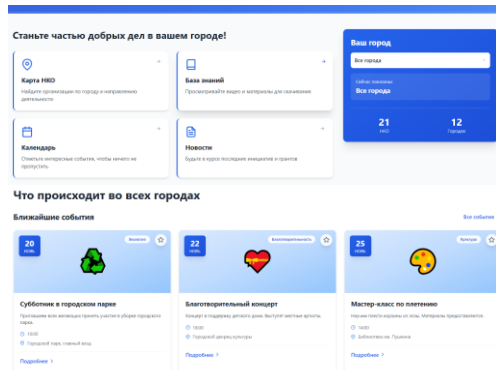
Станьте частью добрых дел в вашем городе!

Карта НКО
Найдите организации по городу и направлению деятельности

База знаний
Просматривайте видео и материалы для скачивания

Календарь
Отметьте интересные события, чтобы ничего не пропустить

Новости
Будьте в курсе последних инициатив и грантов

Ваш город
Все города
Сейчас показаны
Все города
21
НКО
12
Городов

Что происходит во всех городах

Ближайшие события
Все события

20
НОЯБ
Экология
Субботник в городском парке
Приглашаем всех желающих принять участие в уборке городского парка.
10:00
Городской парк, главный вход
Подробнее >

22
НОЯБ
Благотворительность
Благотворительный концерт
Концерт в поддержку детского дома. Выступят местные артисты.
18:00
Городской дворец культуры
Подробнее >

25
НОЯБ
Культура
Мастер-класс по плетению
Научим плести корзины из лозы. Материалы предоставляются.
14:00
Библиотека им. Пушкина
Подробнее >